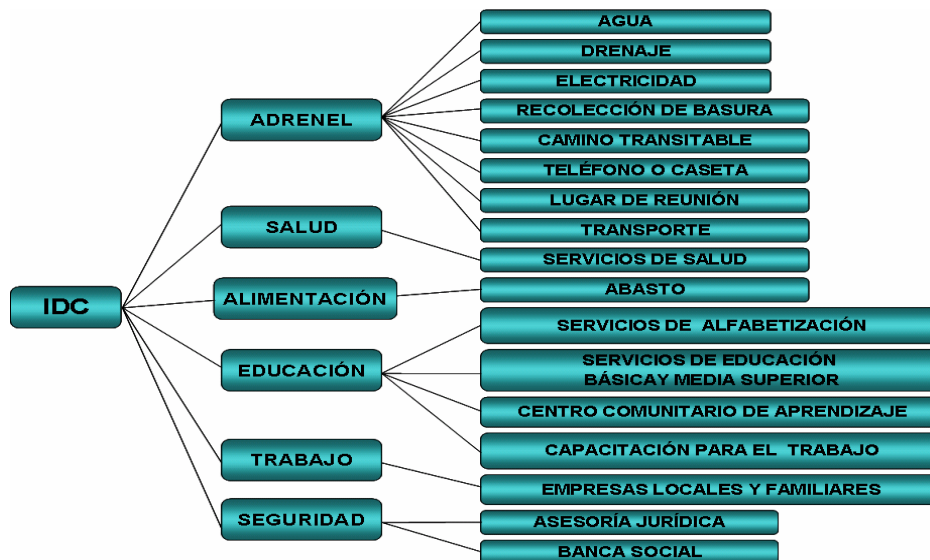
IDC

ADRENEL

AGUA
DRENAJE
ELECTRICIDAD
RECOLECCIÓN DE BASURA
CAMINO TRANSITABLE
TELÉFONO O CASETA
LUGAR DE REUNIÓN
TRANSPORTE

SALUD

SERVICIOS DE SALUD

ALIMENTACIÓN

ABASTO

EDUCACIÓN

SERVICIOS DE ALFABETIZACIÓN
SERVICIOS DE EDUCACIÓN BÁSICAY MEDIA SUPERIOR
CENTRO COMUNITARIO DE APRENDIZAJE
CAPACITACIÓN PARA EL TRABAJO

TRABAJO

EMPRESAS LOCALES Y FAMILIARES

SEGURIDAD

ASESORÍA JURÍDICA
BANCA SOCIAL